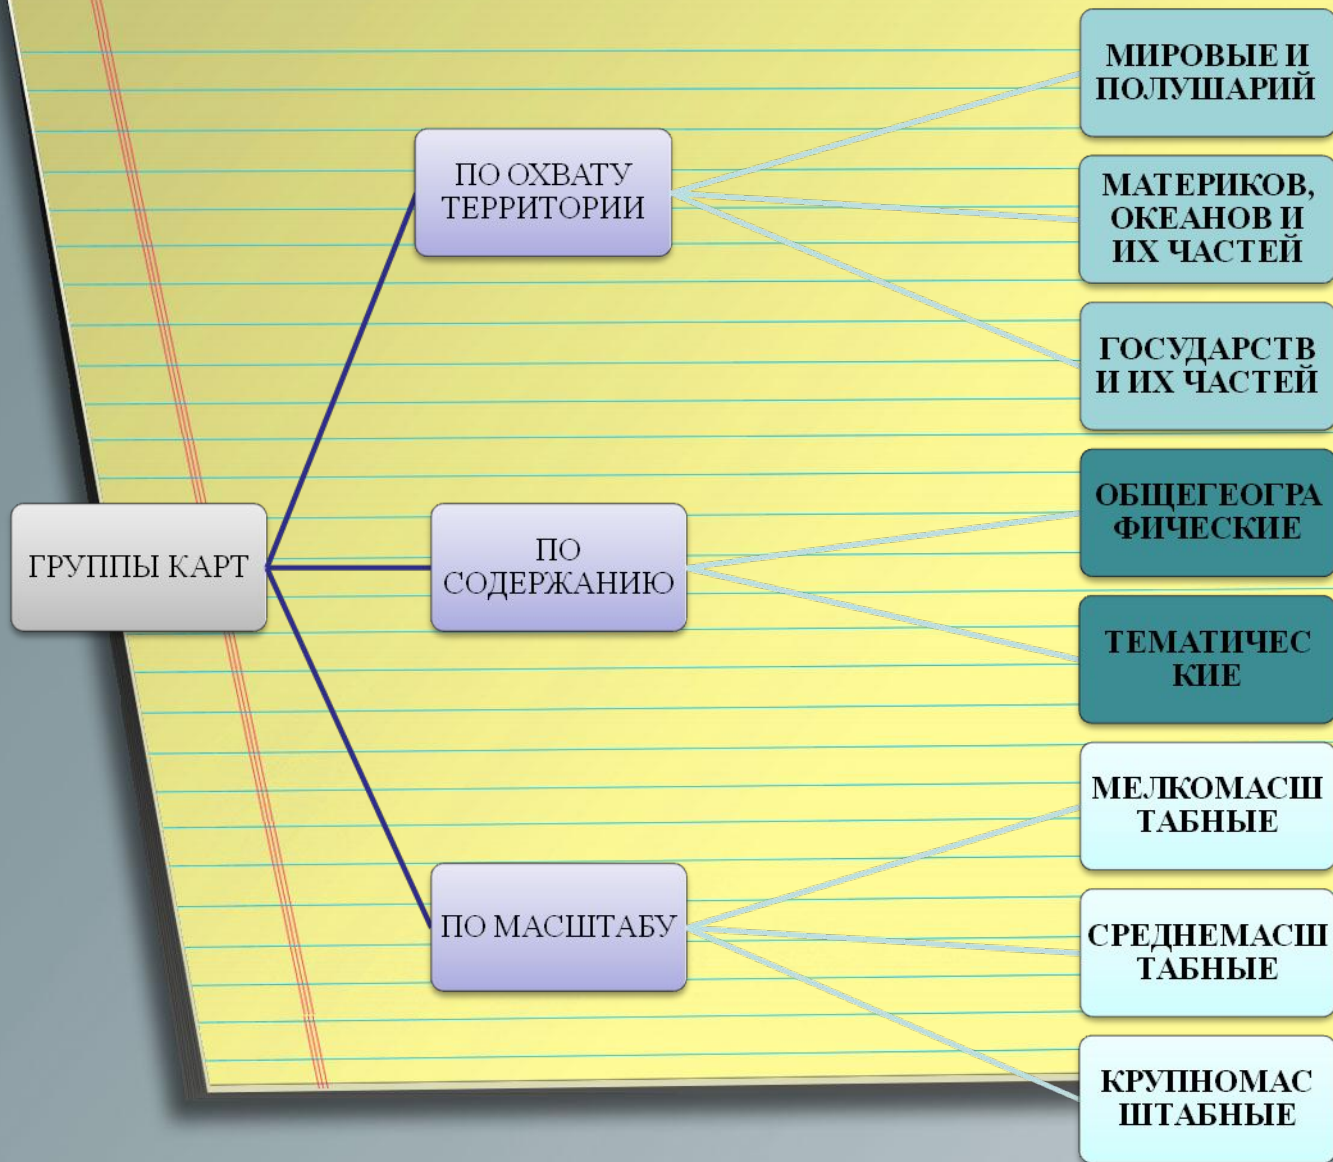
ГРУППЫ КАРТ

ПО ОХВАТУ ТЕРРИТОРИИ

МИРОВЫЕ И ПОЛУШАРИЙ

МАТЕРИКОВ, ОКЕАНОВ И ИХ ЧАСТЕЙ

ГОСУДАРСТВ И ИХ ЧАСТЕЙ

ПО СОДЕРЖАНИЮ

ОБЩЕГЕОГРА ФИЧЕСКИЕ

ТЕМАТИЧЕС КИЕ

ПО МАСШТАБУ

МЕЛКОМАСШ ТАБНЫЕ

СРЕДНЕМАСШ ТАБНЫЕ

КРУПНОМАС ШТАБНЫЕ